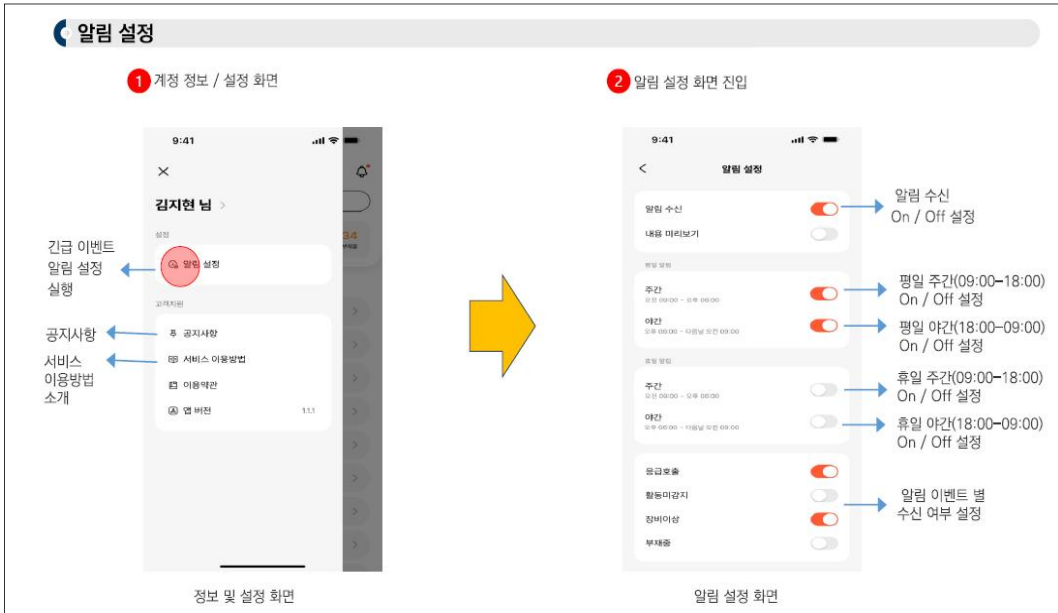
알림 설정

1 계정 정보 / 설정 화면

9:41

김지현 님 >

설정

알림 설정

고객지원

공지사항

서비스 이용방법

이용약관

앱 버전 1.1.1

34

긴급 이벤트 알림 설정 실행

공지사항

서비스 이용방법 소개

정보 및 설정 화면

2 알림 설정 화면 진입

9:41

<

알림 설정

알림 수신

내용 미리보기

평일 알림

주간
오전 09:00 - 오후 06:00

야간
오후 06:00 - 오전 09:00

휴일 알림

주간
오전 09:00 - 오후 06:00

야간
오후 06:00 - 다음날 오전 09:00

응급호출

활동미감지

장비이상

부재중

알림 수신 On / Off 설정

평일 주간(09:00-18:00) On / Off 설정

평일 야간(18:00-09:00) On / Off 설정

휴일 주간(09:00-18:00) On / Off 설정

휴일 야간(18:00-09:00) On / Off 설정

알림 이벤트 별 수신 여부 설정

알림 설정 화면